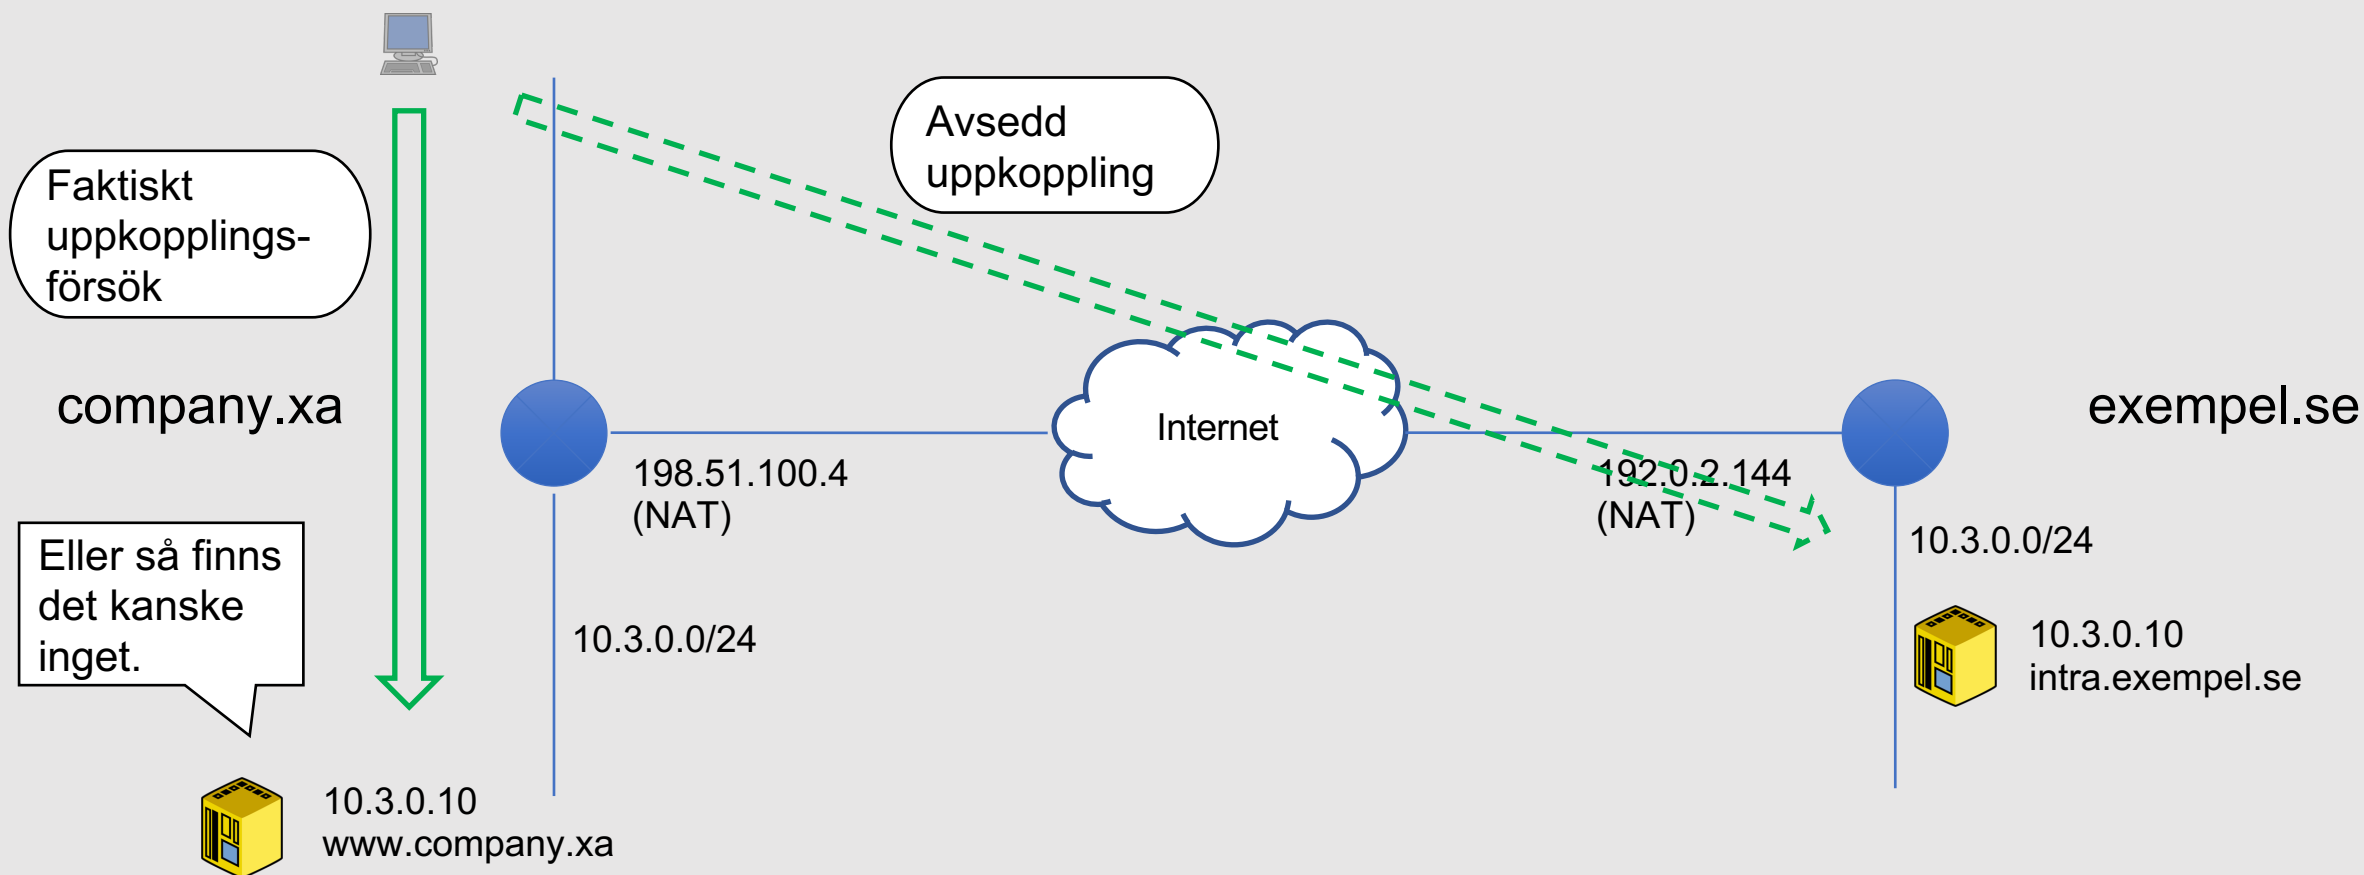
Avsedd uppkoppling

Faktiskt uppkopplingsförsök

company.xa

Internet

exempel.se

198.51.100.4
(NAT)

192.0.2.144
(NAT)

10.3.0.0/24

Eller så finns det kanske inget.

10.3.0.0/24

10.3.0.10
intra.exempel.se

10.3.0.10
www.company.xa